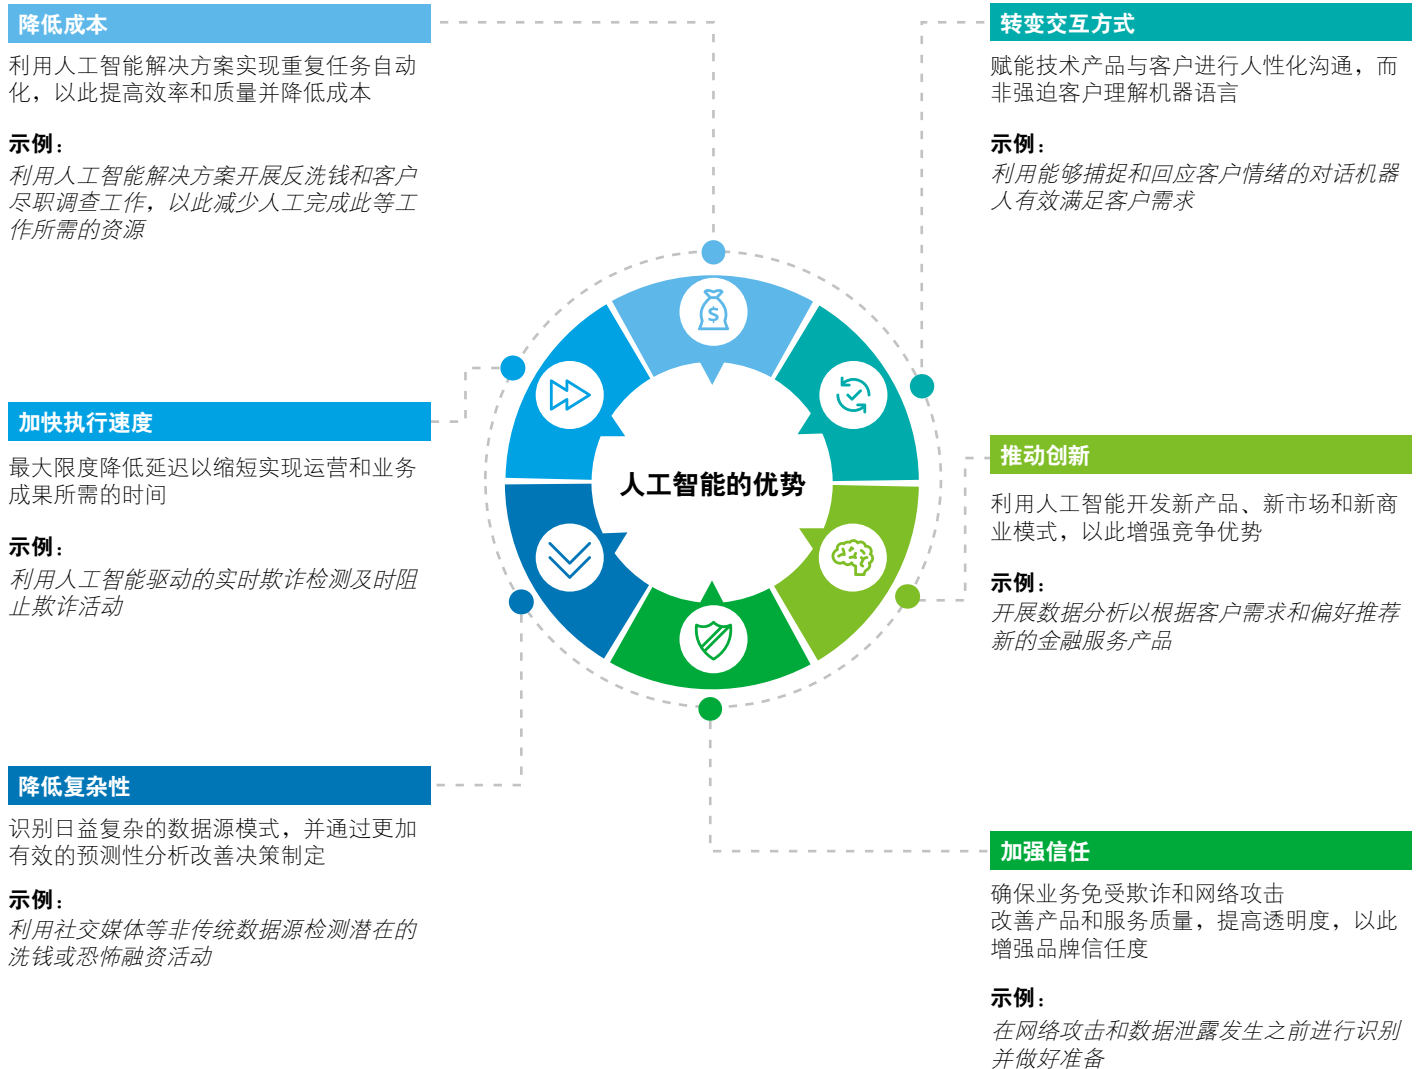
降低成本

利用人工智能解决方案实现重复任务自动化，以此提高效率和质量并降低成本

示例：

利用人工智能解决方案开展反洗钱和客户尽职调查工作，以此减少人工完成此等工作所需的资源

加快执行速度

最大限度降低延迟以缩短实现运营和业务成果所需的时间

示例：

利用人工智能驱动的实时欺诈检测及时阻止欺诈活动

降低复杂性

识别日益复杂的数据源模式，并通过更加有效的预测性分析改善决策制定

示例：

利用社交媒体等非传统数据源检测潜在的洗钱或恐怖融资活动

人工智能的优势

转变交互方式

赋能技术产品与客户进行人性化沟通，而非强迫客户理解机器语言

示例：

利用能够捕捉和回应客户情绪的对话机器人有效满足客户需求

推动创新

利用人工智能开发新产品、新市场和新商业模式，以此增强竞争优势

示例：

开展数据分析以根据客户需求和偏好推荐新的金融服务产品

加强信任

确保业务免受欺诈和网络攻击
改善产品和服务质量，提高透明度，以此增强品牌信任度

示例：

在网络攻击和数据泄露发生之前进行识别并做好准备